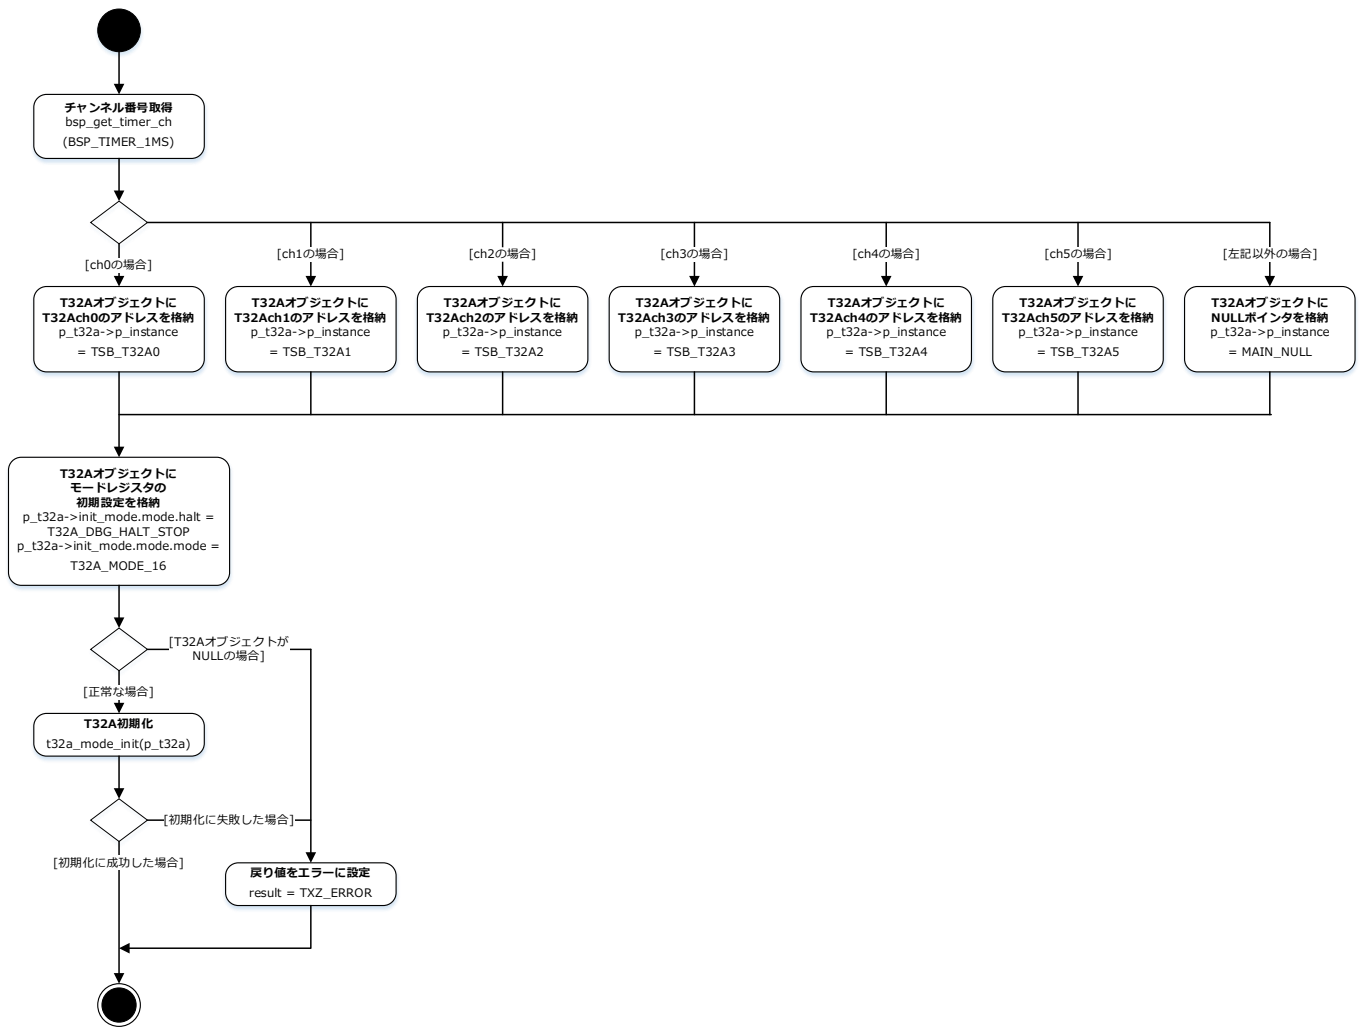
チャンネル番号取得
bsp_get_timer_ch
(BSP_TIMER_1MS)

[ch0の場合]

[ch1の場合]

[ch2の場合]

[ch3の場合]

[ch4の場合]

[ch5の場合]

[左記以外の場合]

T32Aオブジェクトに
T32Ach0のアドレスを格納
p_t32a->p_instance
= TSB_T32A0

T32Aオブジェクトに
T32Ach1のアドレスを格納
p_t32a->p_instance
= TSB_T32A1

T32Aオブジェクトに
T32Ach2のアドレスを格納
p_t32a->p_instance
= TSB_T32A2

T32Aオブジェクトに
T32Ach3のアドレスを格納
p_t32a->p_instance
= TSB_T32A3

T32Aオブジェクトに
T32Ach4のアドレスを格納
p_t32a->p_instance
= TSB_T32A4

T32Aオブジェクトに
T32Ach5のアドレスを格納
p_t32a->p_instance
= TSB_T32A5

T32Aオブジェクトに
NULLポインタを格納
p_t32a->p_instance
= MAIN_NULL

T32Aオブジェクトに
モードレジスタの
初期設定を格納
p_t32a->init_mode.mode.halt =
T32A_DBG_HALT_STOP
p_t32a->init_mode.mode.mode =
T32A_MODE_16

[T32Aオブジェクトが
NULLの場合]

[正常な場合]

T32A初期化
t32a_mode_init(p_t32a)

[初期化に失敗した場合]

[初期化に成功した場合]

戻り値をエラーに設定
result = TXZ_ERROR